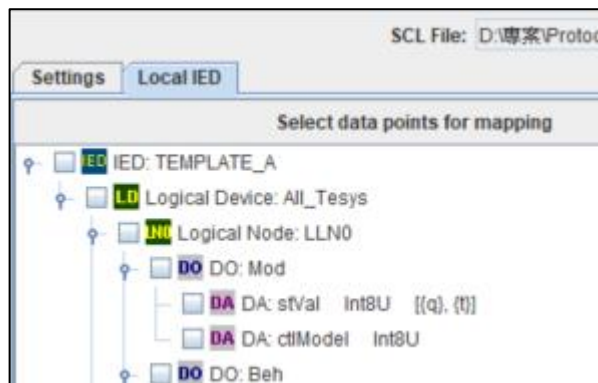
SCL File: D:\專案\Protoc

Settings | Local IED

Select data points for mapping

IED IED: TEMPLATE_A
LD Logical Device: All_Tesys
LN0 Logical Node: LLN0
DO DO: Mod
DA DA: stVal Int8U [{q}, {t}]
DA DA: ctlModel Int8U
DO DO: Beh